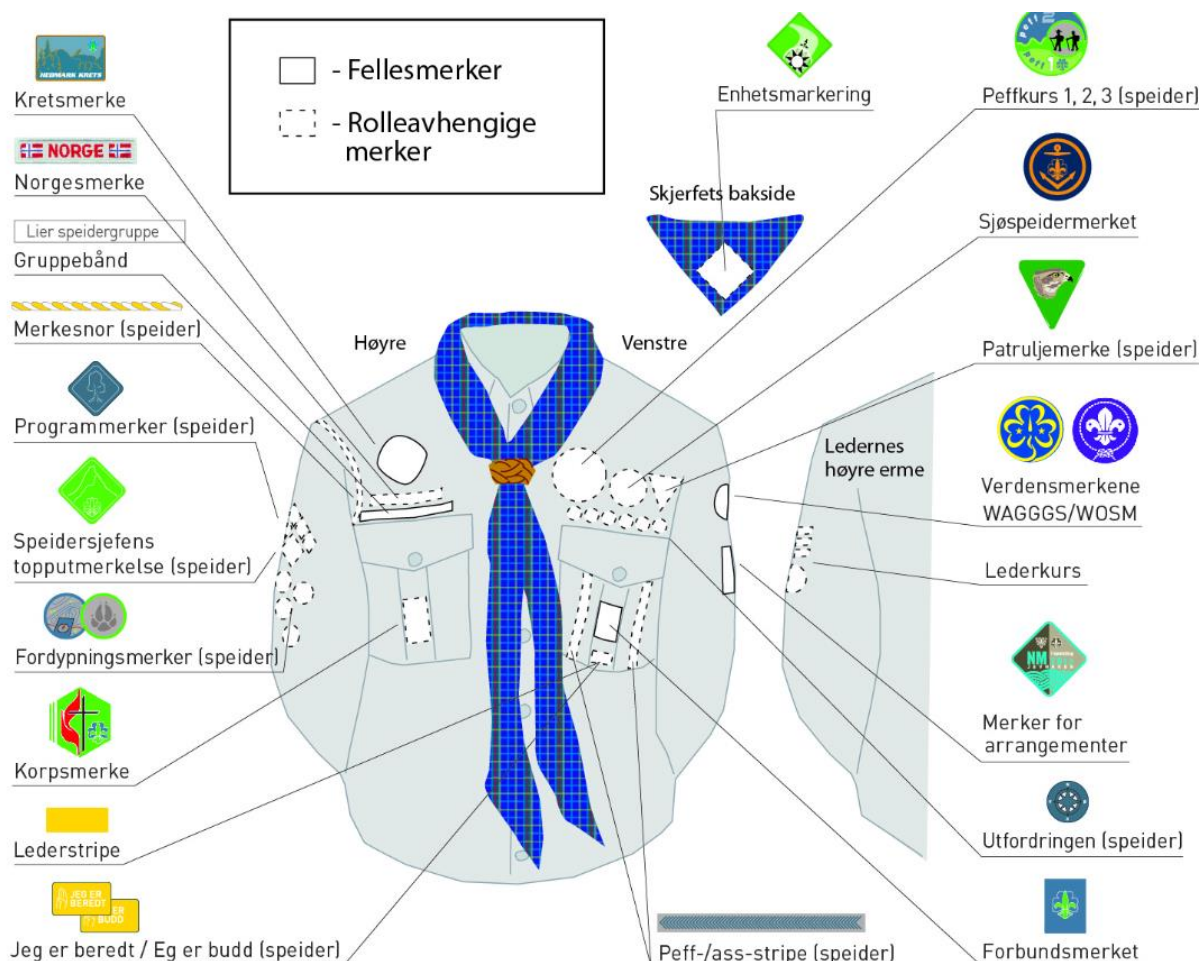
- Fellesmerker
- Rolleavhengige merker

HEDMARK KRETS
Kretsmerke

NORGE
Norgesmerke

Lier speidergruppe
Gruppebånd

Merkesnor (speider)

Programmerker (speider)

Speidersjefens topputmerkelse (speider)

Fordypningsmerker (speider)

Korpsmerke

Lederstripe

JEG ER BEREDT
EG ER BUDD
Jeg er beredt / Eg er budd (speider)

Enhetsmarkering

Skjerfets bakside

Høyre

Venstre

Ledernes høyre erme

Peffkurs 1, 2, 3 (speider)

Sjøspeidermerket

Patruljemerke (speider)

Verdensmerkene WAGGGS/WOSM

Lederkurs

Merker for arrangementer

Utfordringen (speider)

Forbundsmerket

Peff-/ass-stripe (speider)